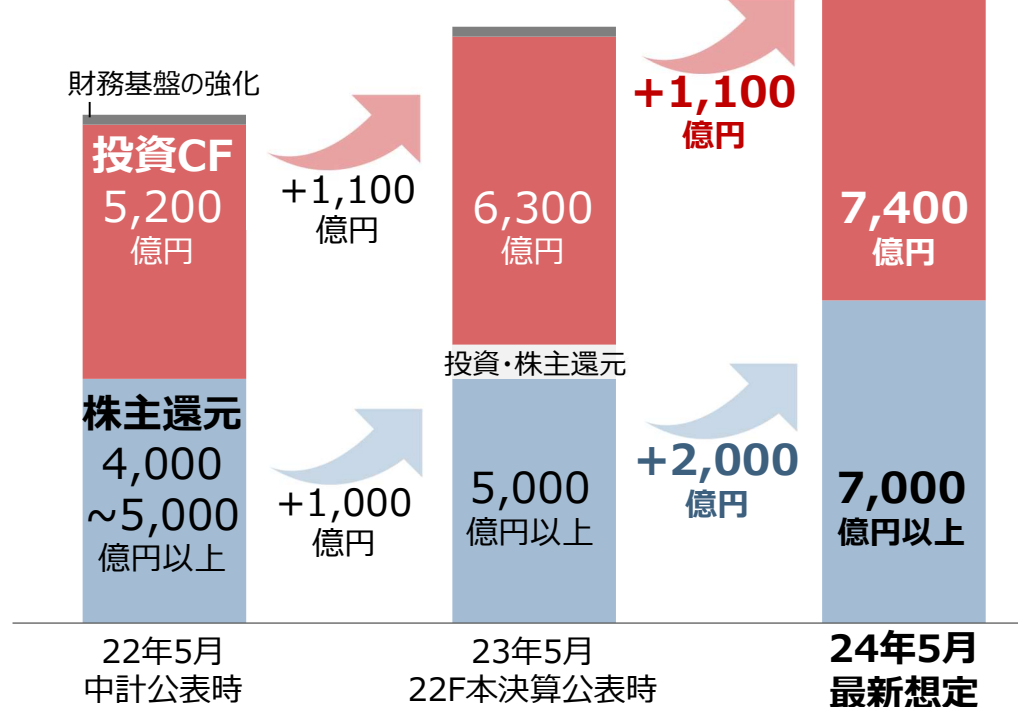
財務基盤の強化

投資CF
5,200
億円

株主還元
4,000
~5,000
億円以上

+1,100
億円

+1,000
億円

6,300
億円

投資・株主還元

5,000
億円以上

+1,100
億円

+2,000
億円

7,400
億円

7,000
億円以上

22年5月
中計公表時

23年5月
22F本決算公表時

24年5月
最新想定